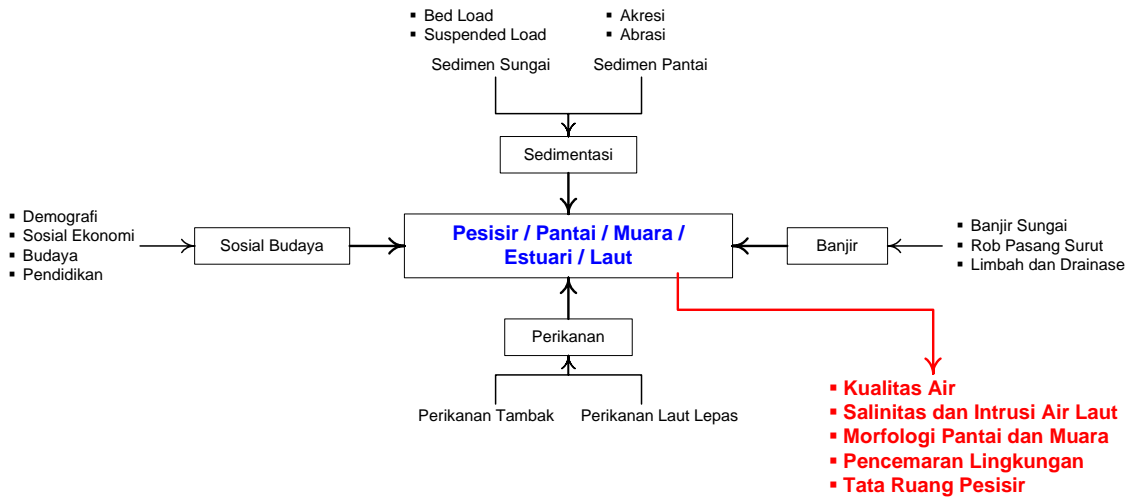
▪ Bed Load
▪ Suspended Load

▪ Akresi
▪ Abrasi

Sedimen Sungai

Sedimen Pantai

Sedimentasi

▪ Demografi
▪ Sosial Ekonomi
▪ Budaya
▪ Pendidikan

Sosial Budaya

Pesisir / Pantai / Muara / Estuari / Laut

Banjir

▪ Banjir Sungai
▪ Rob Pasang Surut
▪ Limbah dan Drainase

Perikanan

Perikanan Tambak

Perikanan Laut Lepas

▪ Kualitas Air
▪ Salinitas dan Intrusi Air Laut
▪ Morfologi Pantai dan Muara
▪ Pencemaran Lingkungan
▪ Tata Ruang Pesisir